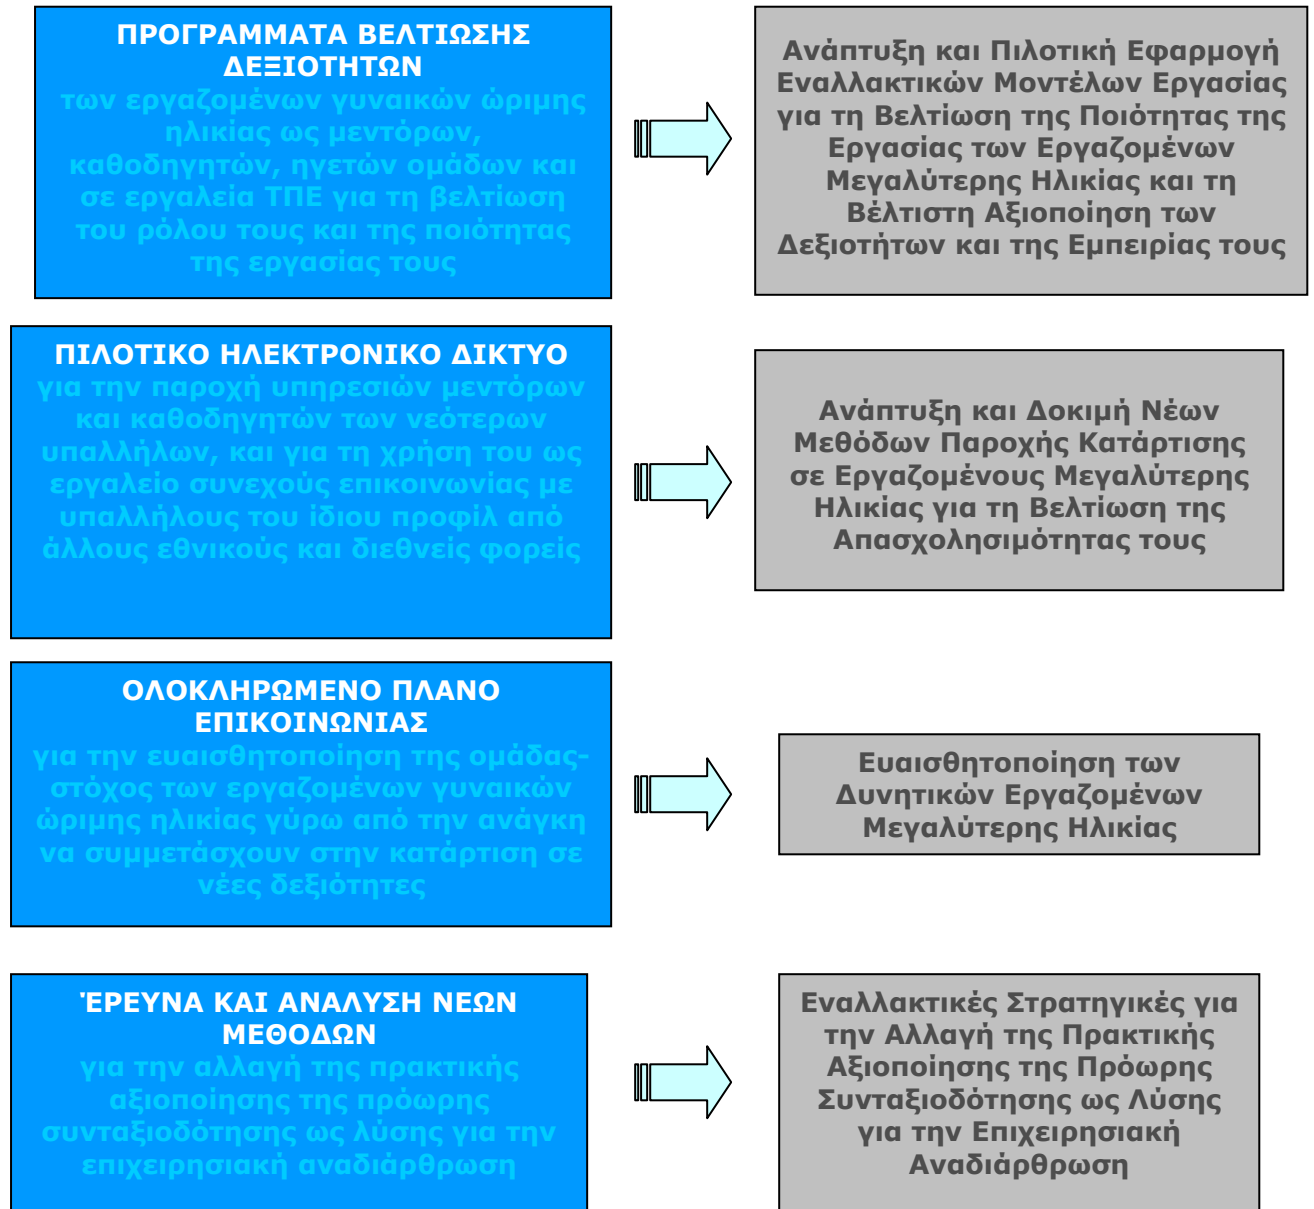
ΠΡΟΓΡΑΜΜΑΤΑ ΒΕΛΤΙΩΣΗΣ ΔΕΞΙΟΤΗΤΩΝ
των εργαζομένων γυναικών ώριμης ηλικίας ως μεντόρων, καθοδηγητών, ηγετών ομάδων και σε εργαλεία ΤΠΕ για τη βελτίωση του ρόλου τους και της ποιότητας της εργασίας τους

Ανάπτυξη και Πιλοτική Εφαρμογή Εναλλακτικών Μοντέλων Εργασίας για τη Βελτίωση της Ποιότητας της Εργασίας των Εργαζομένων Μεγαλύτερης Ηλικίας και τη Βέλτιστη Αξιοποίηση των Δεξιοτήτων και της Εμπειρίας τους

ΠΙΛΟΤΙΚΟ ΗΛΕΚΤΡΟΝΙΚΟ ΔΙΚΤΥΟ
για την παροχή υπηρεσιών μεντόρων και καθοδηγητών των νεότερων υπαλλήλων, και για τη χρήση του ως εργαλείο συνεχούς επικοινωνίας με υπαλλήλους του ίδιου προφίλ από άλλους εθνικούς και διεθνείς φορείς

Ανάπτυξη και Δοκιμή Νέων Μεθόδων Παροχής Κατάρτισης σε Εργαζομένους Μεγαλύτερης Ηλικίας για τη Βελτίωση της Απασχολησιμότητας τους

ΟΛΟΚΛΗΡΩΜΕΝΟ ΠΛΑΝΟ ΕΠΙΚΟΙΝΩΝΙΑΣ
για την ευαισθητοποίηση της ομάδας-στόχος των εργαζομένων γυναικών ώριμης ηλικίας γύρω από την ανάγκη να συμμετάσχουν στην κατάρτιση σε νέες δεξιότητες

Ευαισθητοποίηση των Δυνητικών Εργαζομένων Μεγαλύτερης Ηλικίας

ΈΡΕΥΝΑ ΚΑΙ ΑΝΑΛΥΣΗ ΝΕΩΝ ΜΕΘΟΔΩΝ
για την αλλαγή της πρακτικής αξιοποίησης της πρόωρης συνταξιοδότησης ως λύσης για την επιχειρησιακή αναδιάρθρωση

Εναλλακτικές Στρατηγικές για την Αλλαγή της Πρακτικής Αξιοποίησης της Πρόωρης Συνταξιοδότησης ως Λύσης για την Επιχειρησιακή Αναδιάρθρωση